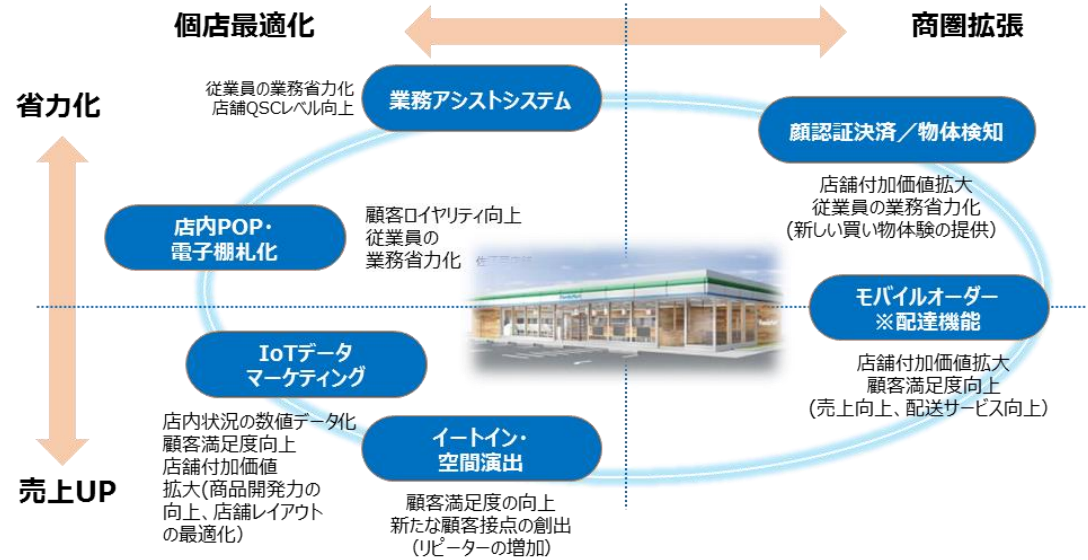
個店最適化

商圏拡張

省力化

売上UP

従業員の業務省力化
店舗QSCレベル向上

業務アシストシステム

顔認証決済／物体検知

店舗付加価値拡大
従業員の業務省力化
(新しい買い物体験の提供)

店内POP・
電子棚札化

顧客ロイヤリティ向上
従業員の
業務省力化

モバイルオーダー
※配達機能

店舗付加価値拡大
顧客満足度向上
(売上向上、配送サービス向上)

IoTデータ
マーケティング

店内状況の数値データ化
顧客満足度向上
店舗付加価値
拡大(商品開発力の
向上、店舗レイアウト
の最適化)

イートイン・
空間演出

顧客満足度の向上
新たな顧客接点の創出
(リピーターの増加)